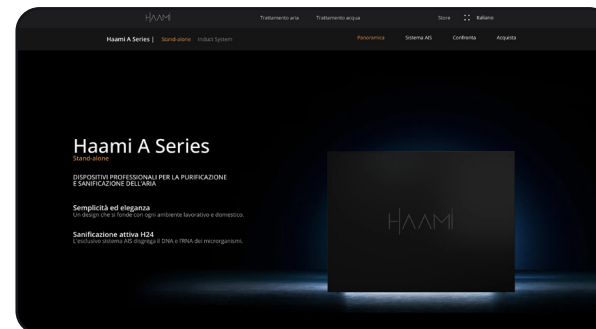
HAAMI Trattamento aria Trattamento acqua Store Italiano

Haami A Series | Stand-alone Induct System Panoramica Sistema AIS Confronta Acquista

Haami A Series
Stand-alone

DISPOSITIVI PROFESSIONALI PER LA PURIFICAZIONE E SANIFICAZIONE DELL'ARIA

Semplicità ed eleganza
Un design che si fonde con ogni ambiente lavorativo e domestico.

Sanificazione attiva H24
L'esclusivo sistema AIS disgrega il DNA e l'RNA dei microrganismi.

HAAMI